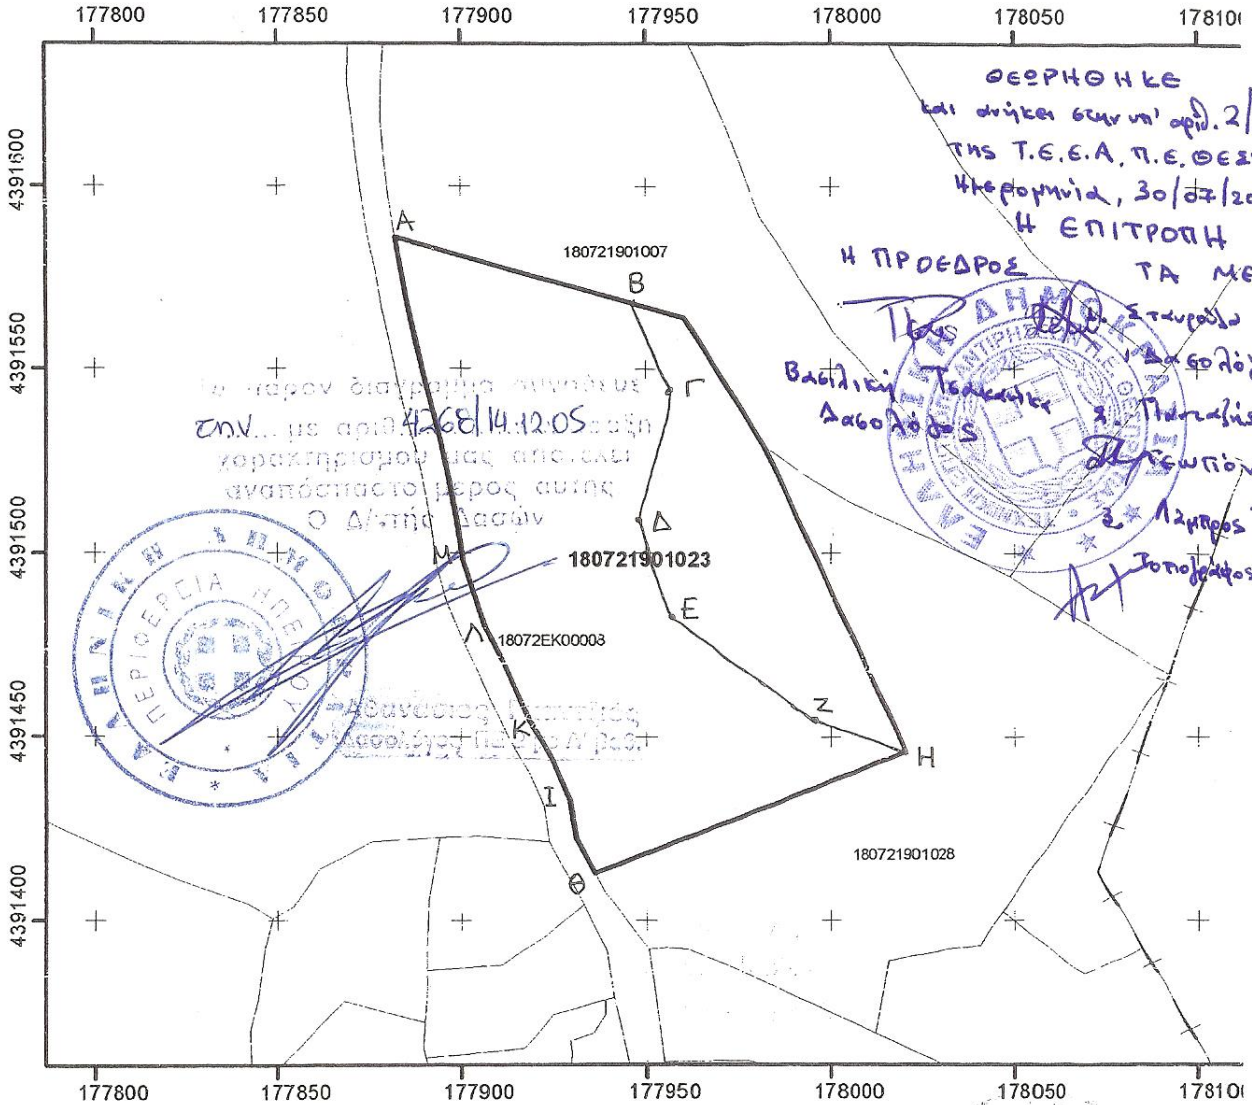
177800 177850 177900 177950 178000 178050 17810

4391600
4391550
4391500
4391450
4391400

ΘΕΩΡΗΘΗΚΕ
και ανήκει στην υπ' αριθ. 2/
της Τ.Ε.Ε.Α. Π.Ε. ΘΕΣ
Ημερομηνία, 30/07/20
Η ΕΠΙΤΡΟΠΗ
Η ΠΡΟΕΔΡΟΣ
ΤΑ ΜΕ
Βασιλική Τσακαλίτη
Δασολόγος
Σταυρούλα
Δασολόγ
Παπαδής
Γεωπόν
Λάμπρος
Τοπογράφος

ΕΛΛΗΝΙΚΗ ΔΗΜΟΚΡΑΤΙΑ

Το παρόν διάγραμμα συνοδεύει
την... με αριθ. 4268/14.12.05 πράξη
χαρακτηρισμού και αποτελεί
αναπόσπαστο μέρος αυτής
Ο Δ/ντής Δασών

ΕΛΛΗΝΙΚΗ ΔΗΜΟΚΡΑΤΙΑ ΠΕΡΙΦΕΡΕΙΑ ΗΠΕΙΡΟΥ

Αθανάσιος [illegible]
Δασολόγος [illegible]

Α
Β
Γ
Δ
Ε
Ζ
Η
Θ
Ι
Κ
Λ
Μ

180721901007
180721901023
18072ΕΚ00003
180721901028

177800 177850 177900 177950 178000 178050 17810